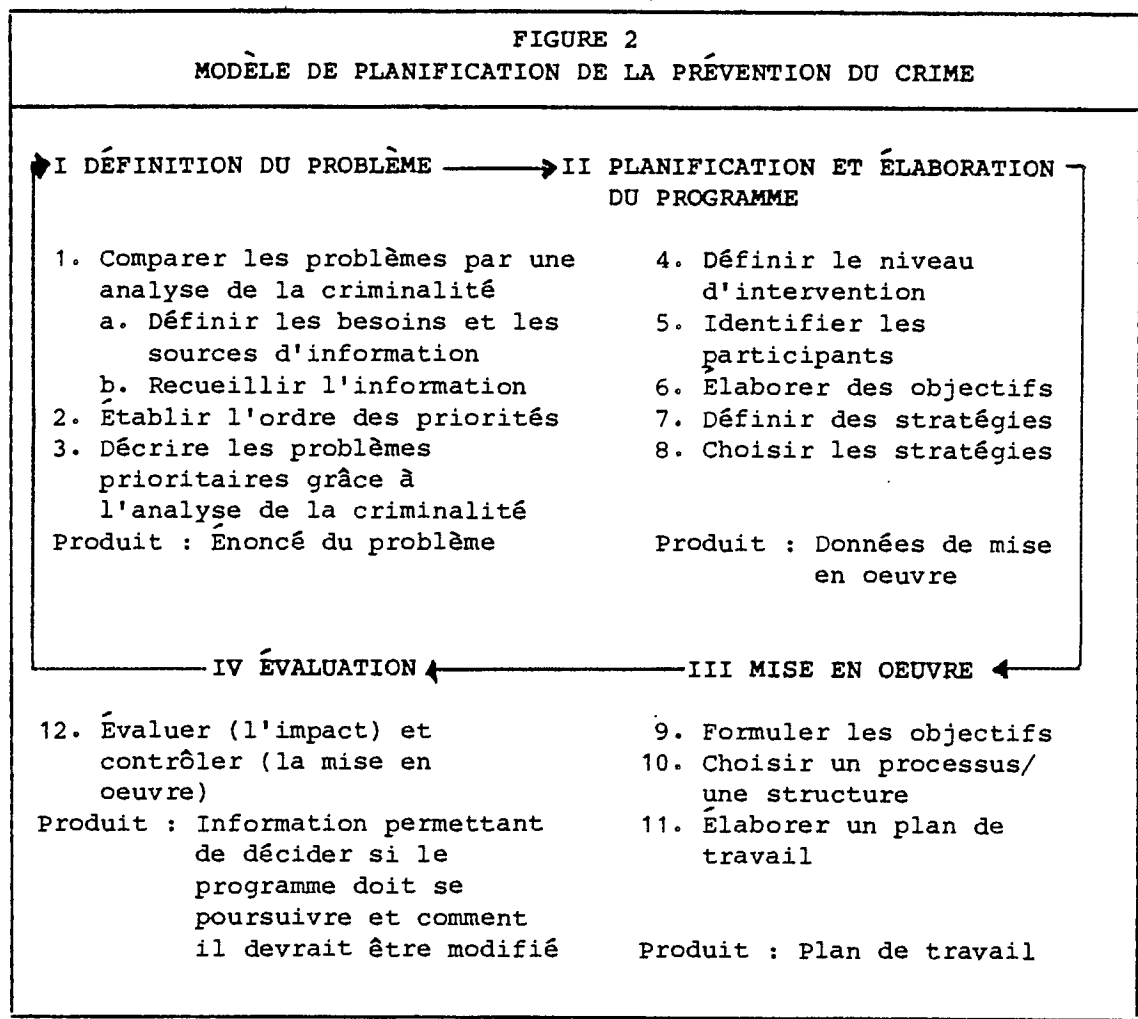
FIGURE 2
MODÈLE DE PLANIFICATION DE LA PRÉVENTION DU CRIME

I DÉFINITION DU PROBLÈME

1. Comparer les problèmes par une analyse de la criminalité
a. Définir les besoins et les sources d'information
b. Recueillir l'information
2. Établir l'ordre des priorités
3. Décrire les problèmes prioritaires grâce à l'analyse de la criminalité
Produit : Énoncé du problème

II PLANIFICATION ET ÉLABORATION DU PROGRAMME

4. Définir le niveau d'intervention
5. Identifier les participants
6. Élaborer des objectifs
7. Définir des stratégies
8. Choisir les stratégies

Produit : Données de mise en oeuvre

IV ÉVALUATION

12. Évaluer (l'impact) et contrôler (la mise en oeuvre)
Produit : Information permettant de décider si le programme doit se poursuivre et comment il devrait être modifié

III MISE EN OEUVRE

9. Formuler les objectifs
10. Choisir un processus/ une structure
11. Élaborer un plan de travail

Produit : Plan de travail